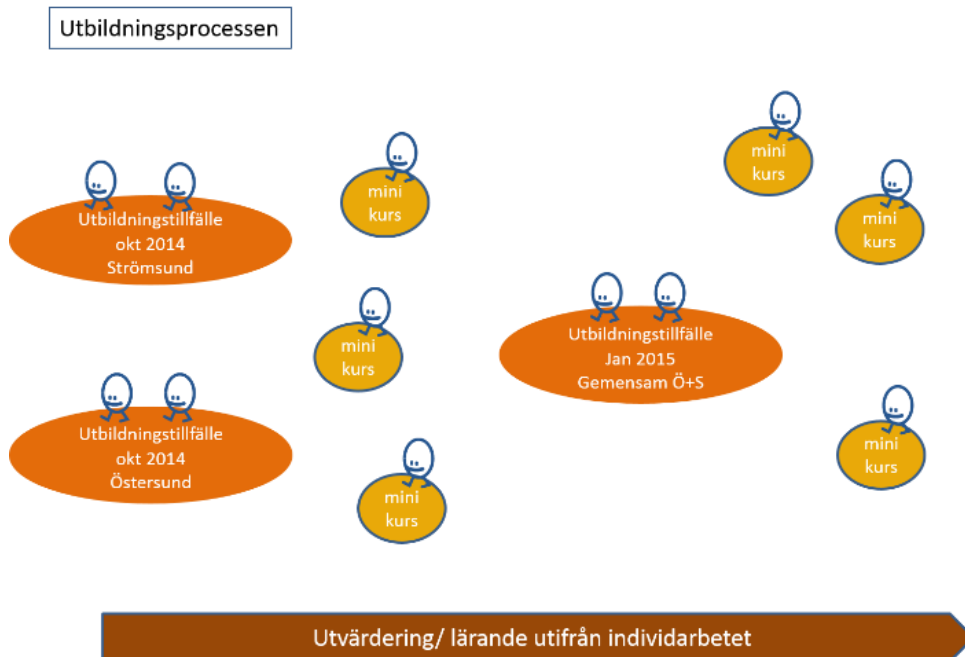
Utbildningsprocessen

Utbildningstillfälle okt 2014 Strömsund

Utbildningstillfälle okt 2014 Östersund

mini kurs

mini kurs

mini kurs

Utbildningstillfälle Jan 2015 Gemensam Ö+S

mini kurs

mini kurs

mini kurs

Utvärdering/ lärande utifrån individarbetet